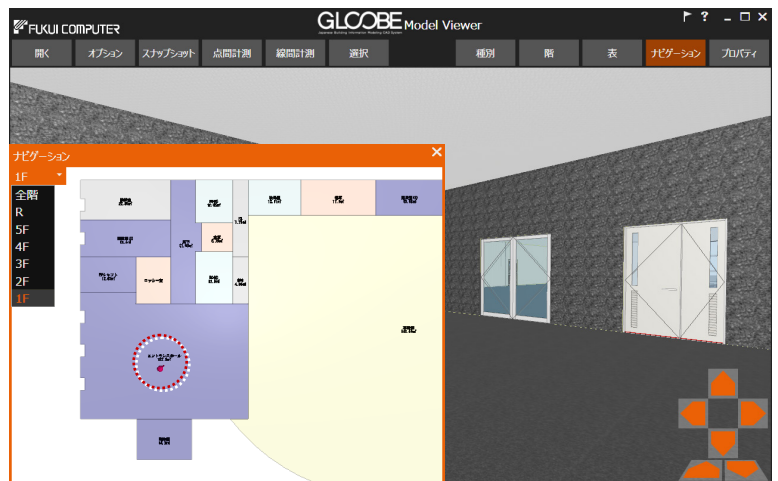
FUKUI COMPUTER
GLOOBE Model Viewer
Japanese Building Information Modeling CAD System
? _ □ ✕
開く
オプション
スナップショット
点間計測
線間計測
選択
種別
階
表
ナビゲーション
プロパティ
ナビゲーション
✕
1F
全階
R
5F
4F
3F
2F
1F
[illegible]